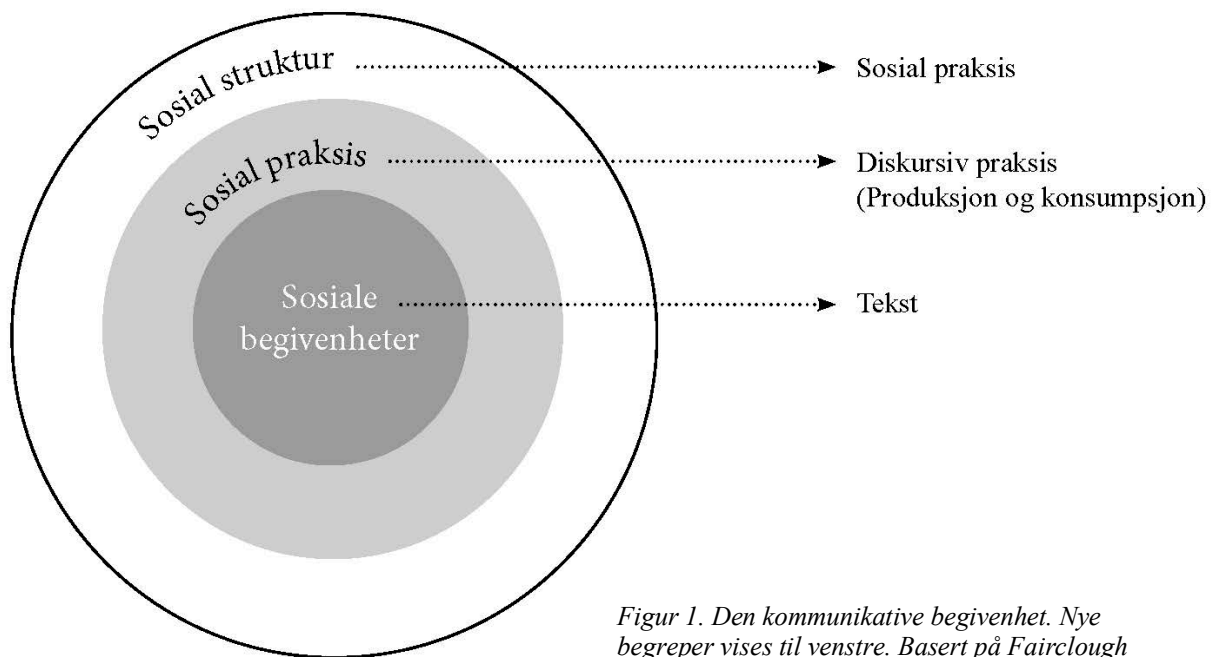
Sosial struktur

Sosial praksis

Sosial praksis

Diskursiv praksis
(Produksjon og konsumpsjon)

Sosiale begivenheter

Tekst

Figur 1. Den kommunikative begivenhet. Nye begreper vises til venstre. Basert på Fairclough